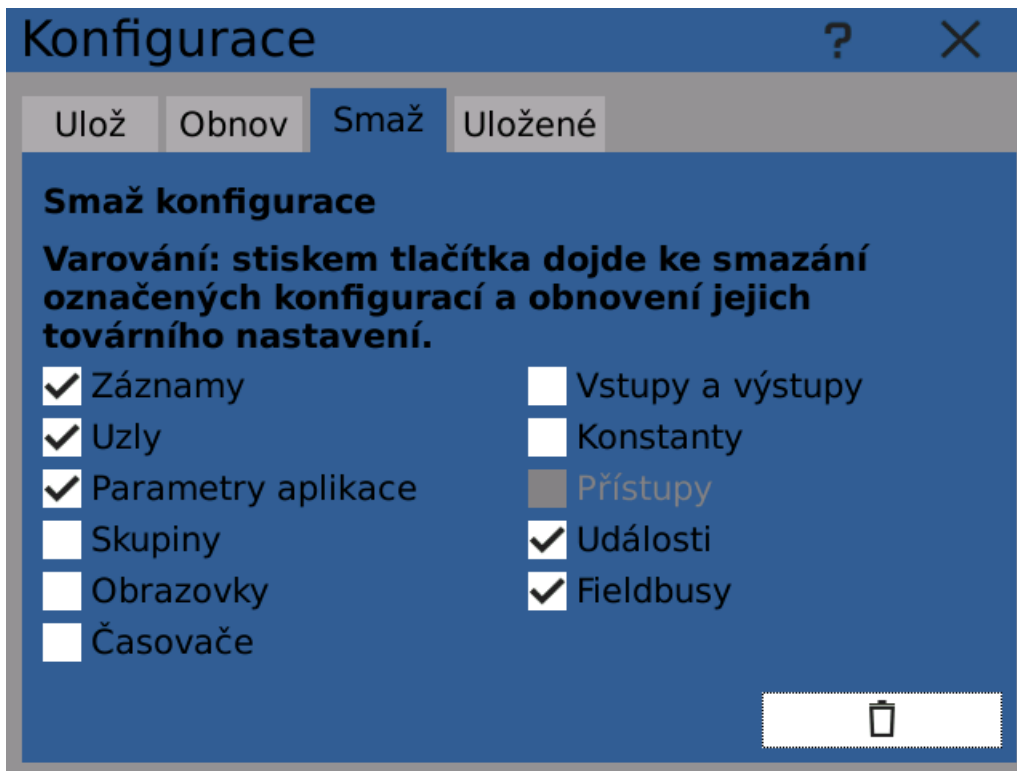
Konfigurace ? ×

Ulož | Obnov | Smaž | Uložené

Smaž konfigurace

Varování: stiskem tlačítka dojde ke smazání označených konfigurací a obnovení jejich továrního nastavení.

Záznamy
Uzly
Parametry aplikace
Skupiny
Obrazovky
Časovače

Vstupy a výstupy
Konstanty
Přístupy
Události
Fieldbusy